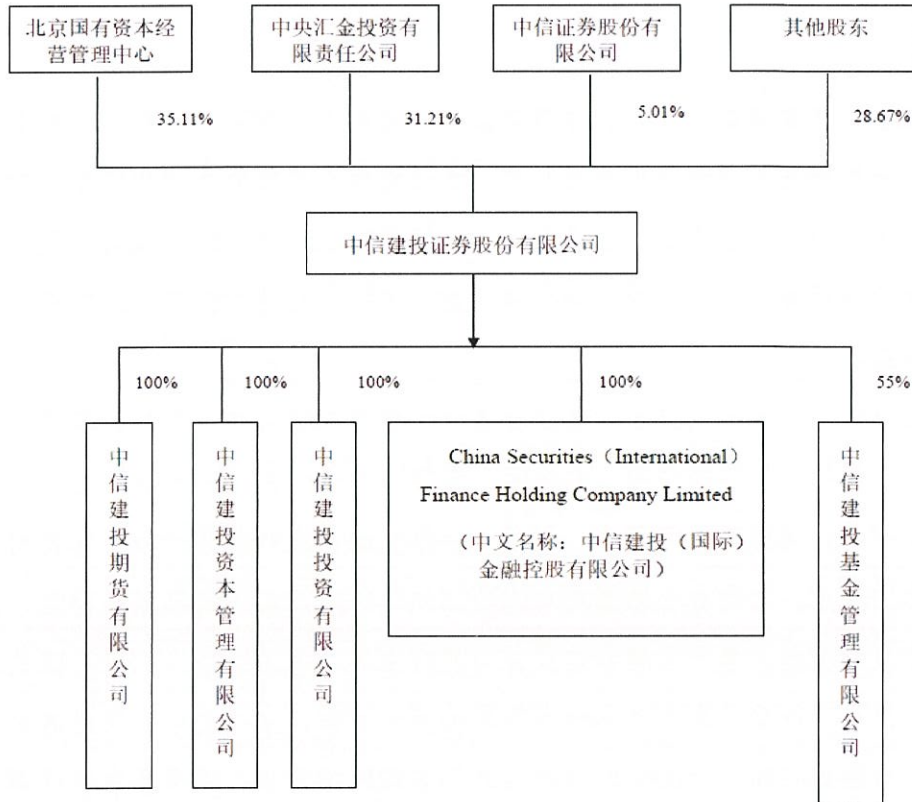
北京国有资本经营管理中心

中央汇金投资有限责任公司

中信证券股份有限公司

其他股东

35.11%

31.21%

5.01%

28.67%

中信建投证券股份有限公司

100%

100%

100%

100%

55%

中信建投期货有限公司

中信建投资本管理有限公司

中信建投投资有限公司

China Securities（International）Finance Holding Company Limited

（中文名称：中信建投（国际）金融控股有限公司）

中信建投基金管理有限公司